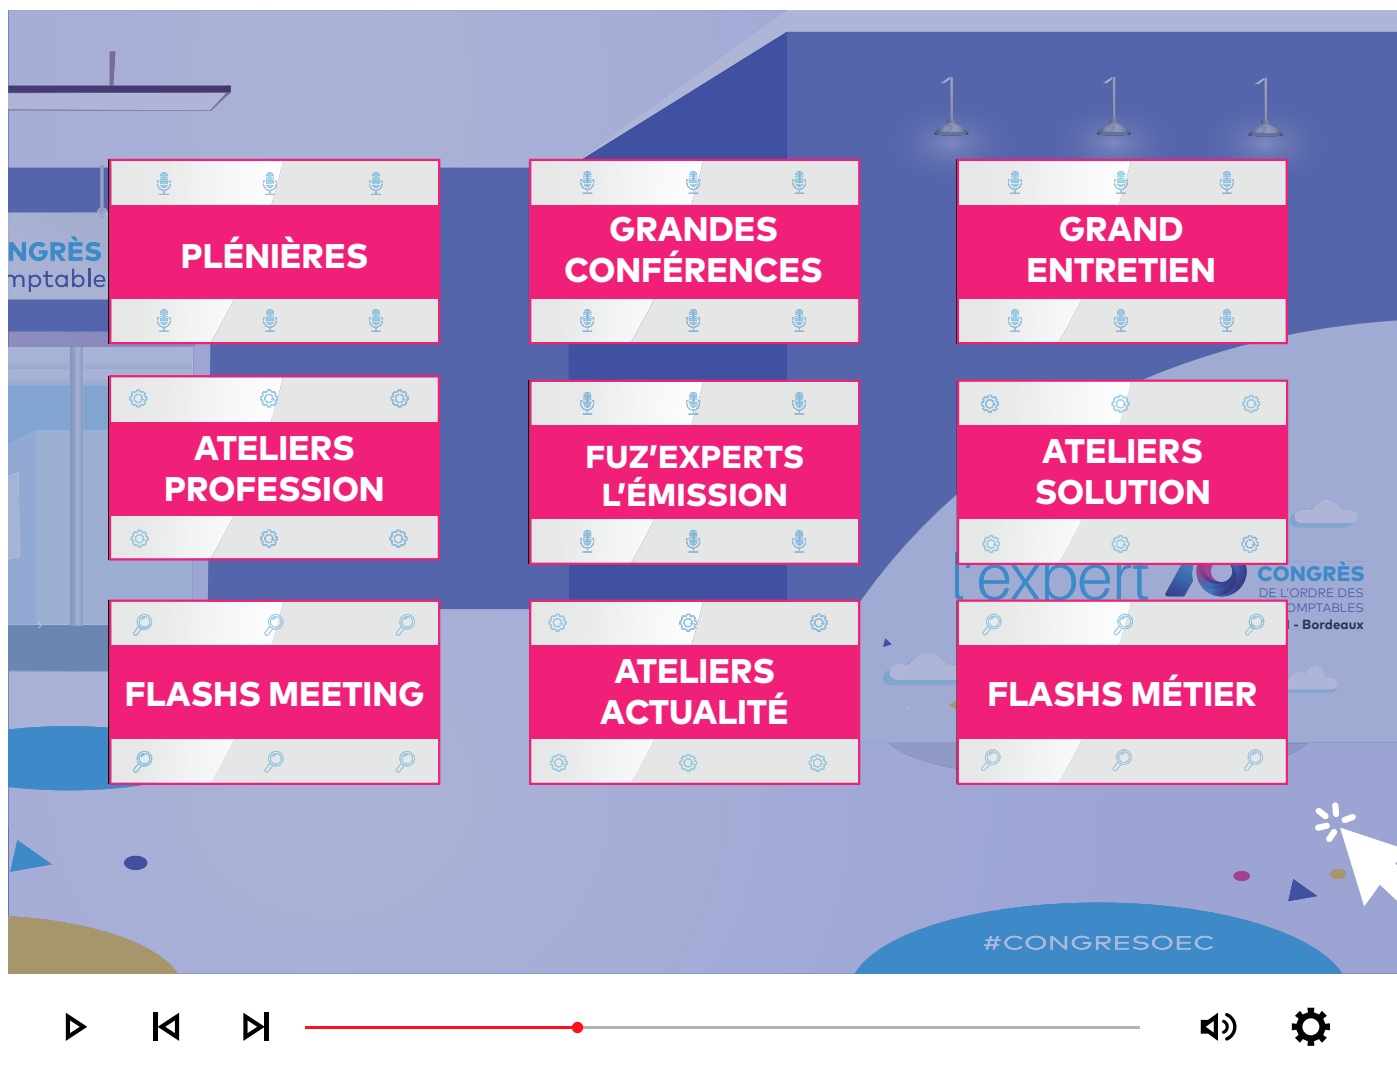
NGRÈS
mptable

PLÉNIÈRES

GRANDES CONFÉRENCES

GRAND ENTRETIEN

ATELIERS PROFESSION

FUZ'EXPERTS L'ÉMISSION

ATELIERS SOLUTION

l'exbert

CONGRÈS
DE L'ORDRE DES
OMPTABLES
- Bordeaux

FLASHS MEETING

ATELIERS ACTUALITÉ

FLASHS MÉTIER

#CONGRESOEC